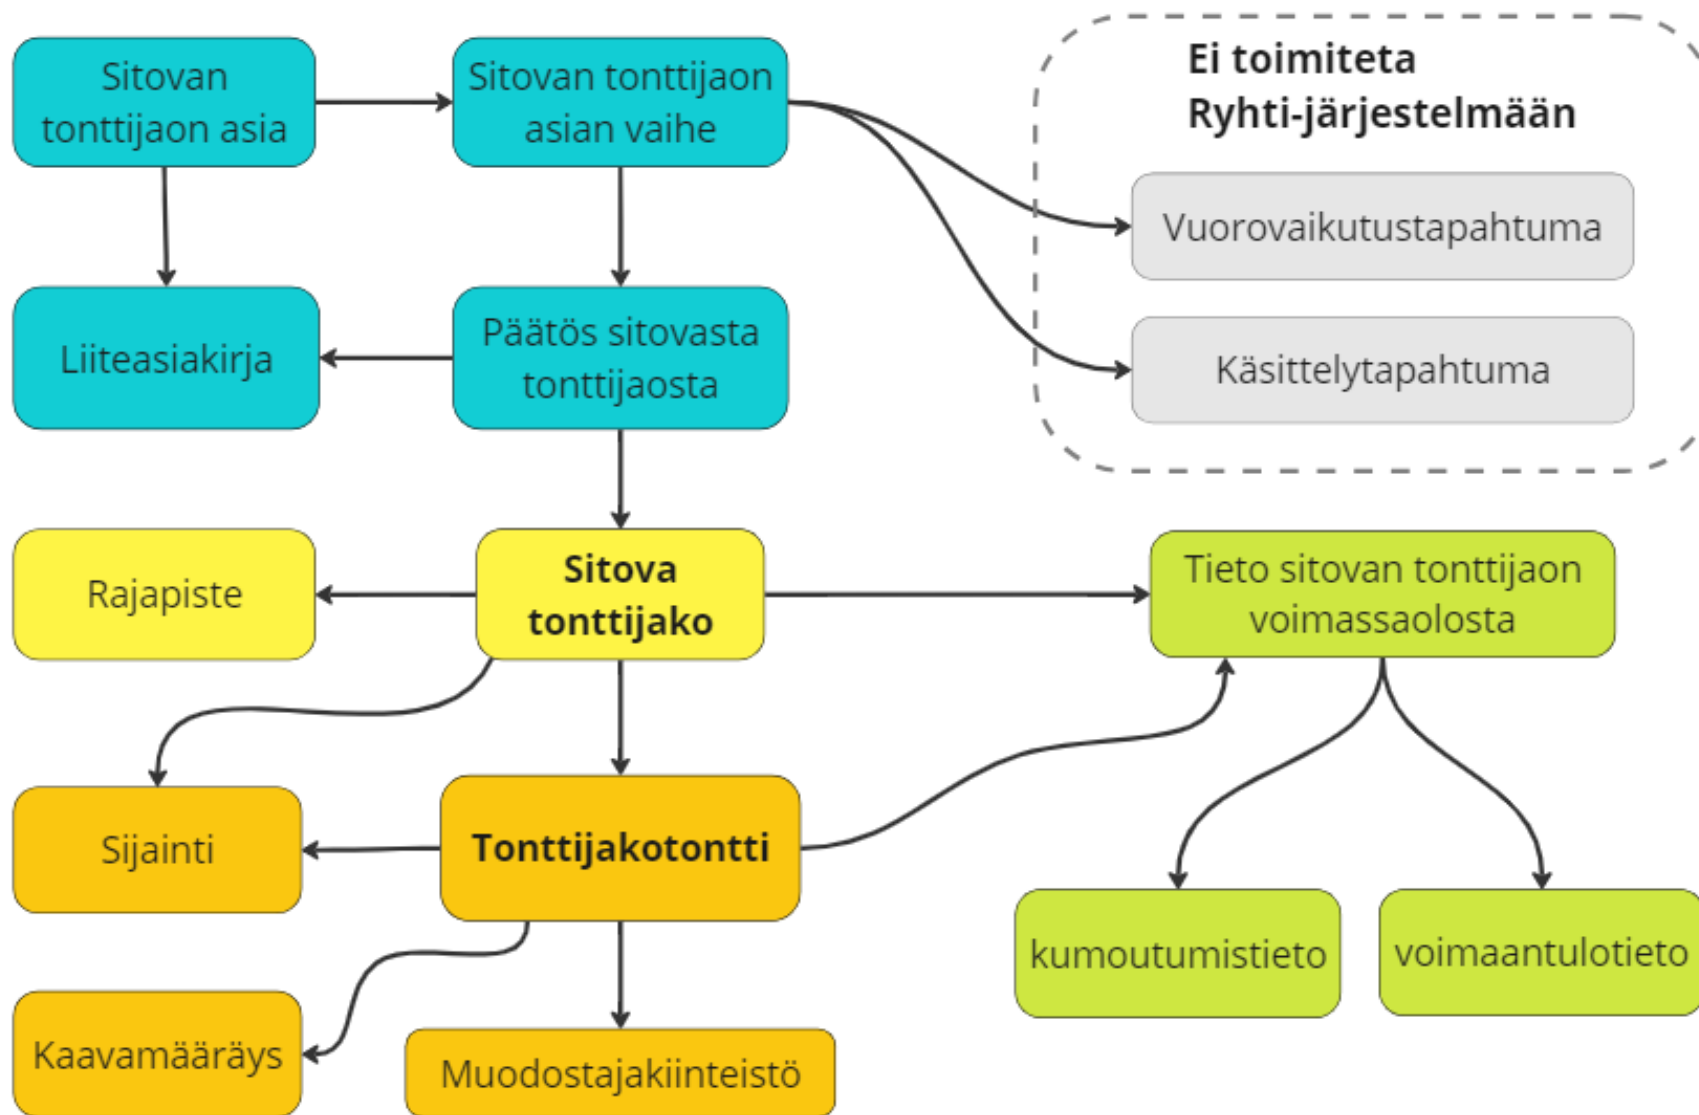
Sitovan tonttijaon asia

Sitovan tonttijaon asian vaihe

Ei toimiteta Ryhti-järjestelmään

Vuorovaikutustapahtuma

Käsittelytapahtuma

Liiteasiakirja

Päätös sitovasta tonttijaosta

Rajapiste

Sitova tonttijako

Tieto sitovan tonttijaon voimassaolosta

Sijainti

Tonttijakotontti

kumoutumistieto

voimaantulotieto

Kaavamääräys

Muodostajakiinteistö